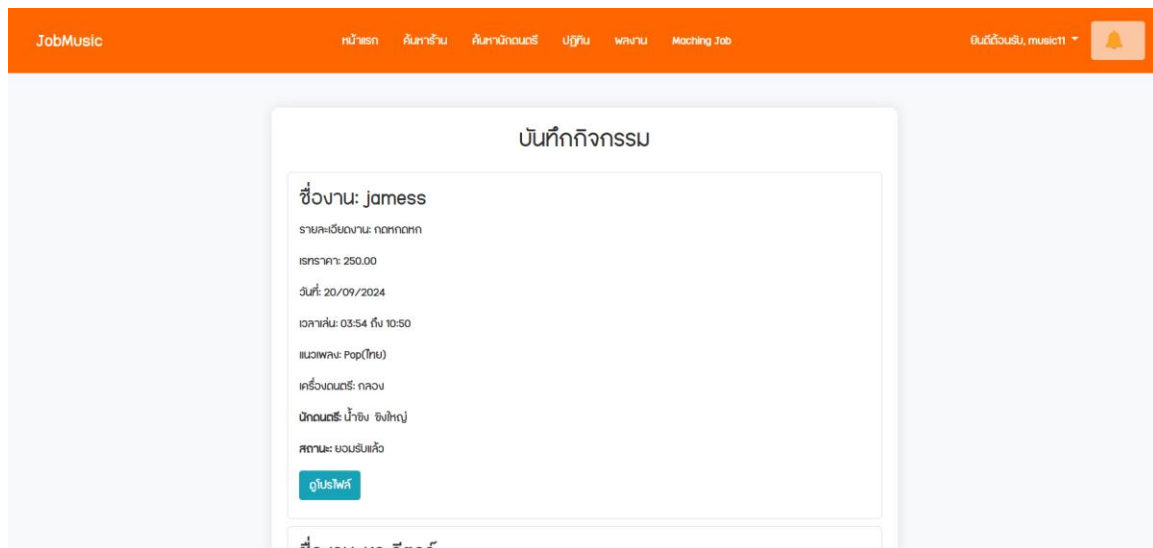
JobMusic

หน้าแรก ค้นหาร้าน ค้นหานักดนตรี ปฏิทิน ผลงาน Maching Job

ยินดีต้อนรับ, music11

บันทึกกิจกรรม

ชื่องาน: jamess

รายละเอียดงาน: กดหกดหก

เรทราคา: 250.00

วันที่: 20/09/2024

เวลาเล่น: 03:54 ถึง 10:50

แนวเพลง: Pop(ไทย)

เครื่องดนตรี: กลอง

นักดนตรี: น้ำขิง ขิงใหญ่

สถานะ: ยอมรับแล้ว

ดูโปรไฟล์

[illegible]